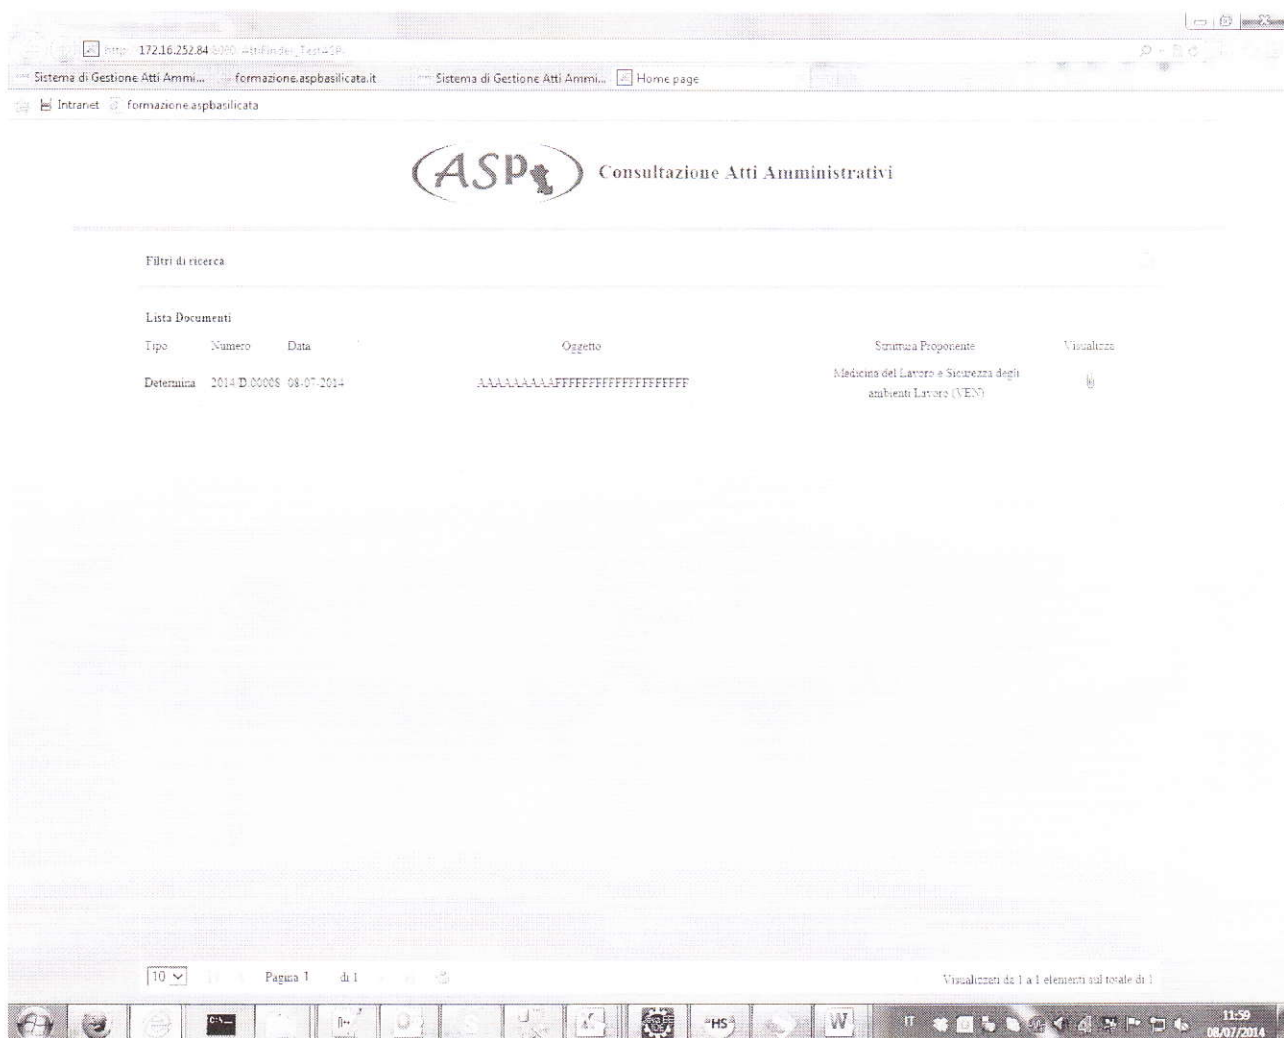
http://172.16.252.84:8080/AttiFinder_Test-ASP

Sistema di Gestione Atti Ammi... formazione.aspbasilicata.it Sistema di Gestione Atti Ammi... Home page

Intranet formazione.aspbasilicata

ASP Consultazione Atti Amministrativi

Filtri di ricerca

Lista Documenti

| Tipo | Numero | Data | Oggetto | Struttura Proponente | Visualizza |
|---|---|---|---|---|---|
| Determina | 2014/D.00008 | 08-07-2014 | AAAAAAAAAFFFFFFFFFFFFFFFFFFFF | Medicina del Lavoro e Sicurezza degli ambienti Lavoro (VEN) | |

10 Pagina 1 di 1

Visualizzati da 1 a 1 elementi sul totale di 1

HS

W

IT

11:59
08/07/2014